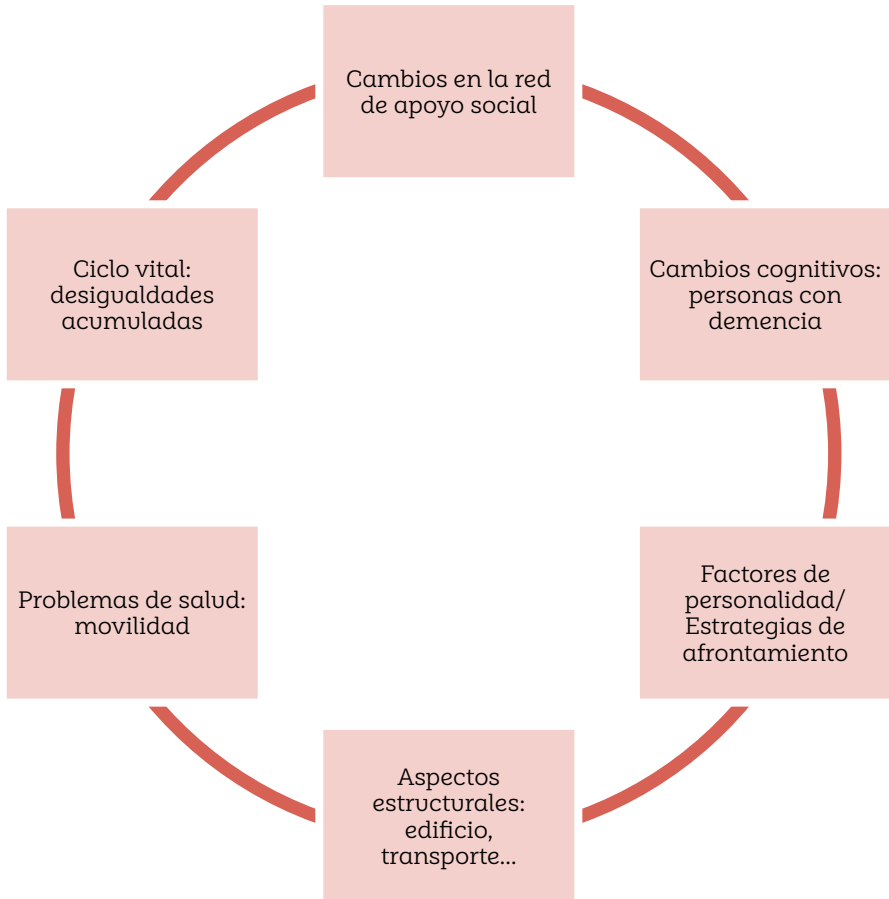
Cambios en la red de apoyo social

Cambios cognitivos: personas con demencia

Factores de personalidad/ Estrategias de afrontamiento

Aspectos estructurales: edificio, transporte...

Problemas de salud: movilidad

Ciclo vital: desigualdades acumuladas